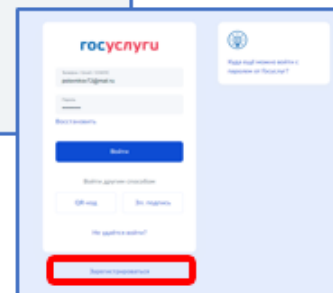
госуслуги

Телефон / Email / СНИЛС
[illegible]@mail.ru

Пароль

Восстановить

Войти

Войти другим способом

QR-код

Эл. подпись

Не удаётся войти?

Зарегистрироваться

Куда ещё можно войти с паролем от Госуслуг?